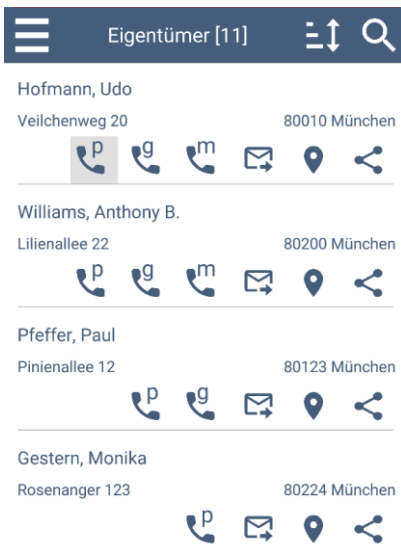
Eigentümer [11]

Hofmann, Udo
Veilchenweg 20 80010 München
p g m

Williams, Anthony B.
Lilienallee 22 80200 München
p g m

Pfeffer, Paul
Pinienallee 12 80123 München
p g

Gestern, Monika
Rosenanger 123 80224 München
p